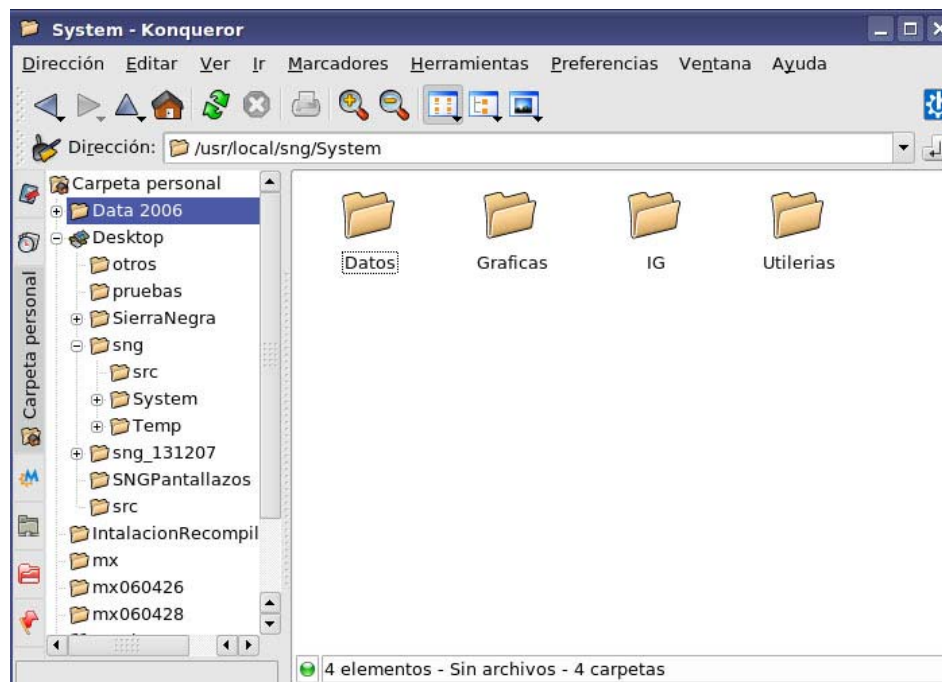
System - Konqueror

Dirección Editar Ver Ir Marcadores Herramientas Preferencias Ventana Ayuda

Dirección: /usr/local/sng/System

Carpeta personal

Carpeta personal
Data 2006
Desktop
otros
pruebas
SierraNegra
sng
src
System
Temp
sng_131207
SNGPantallazos
src
IntalacionRecompil
mx
mx060426
mx060428

Datos
Graficas
IG
Utilerias

4 elementos - Sin archivos - 4 carpetas